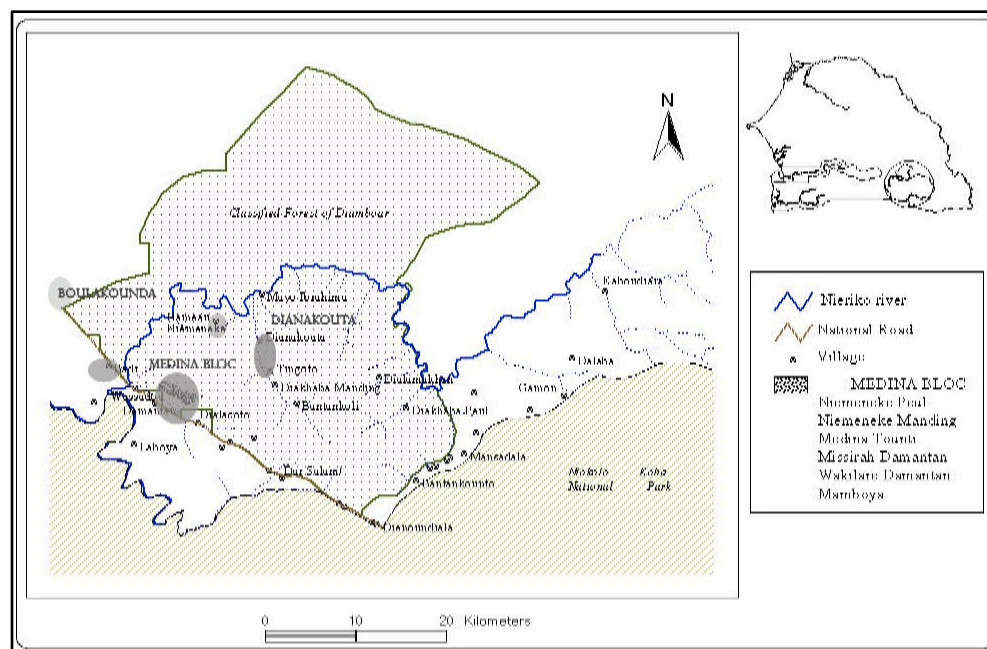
N

Classified Forest of Diambour

BOULAKOUNDA

Mayo Ibrahima

Niemeneke

DIANAKOUTA

Dianakouta

MEDINA BLOC

Missirah

Tingoto

Diakhaba Manding

Dialamakhan

Bantankoli

Diakhaba Pant

Wassadou

Damantan

Dialacoto

Laboya

Dar Salam

Mansadala

Bantankounta

Dienoundiala

Kabonkoto

Dalaba

Gamon

Niokolo National Koba Park

Nieriko river

National Road

Village

MEDINA BLOC

Niemeneke Peul

Niemeneke Manding

Medina Tounta

Missirah Damantan

Wakilare Damantan

Mamboya

0 10 20 Kilometers